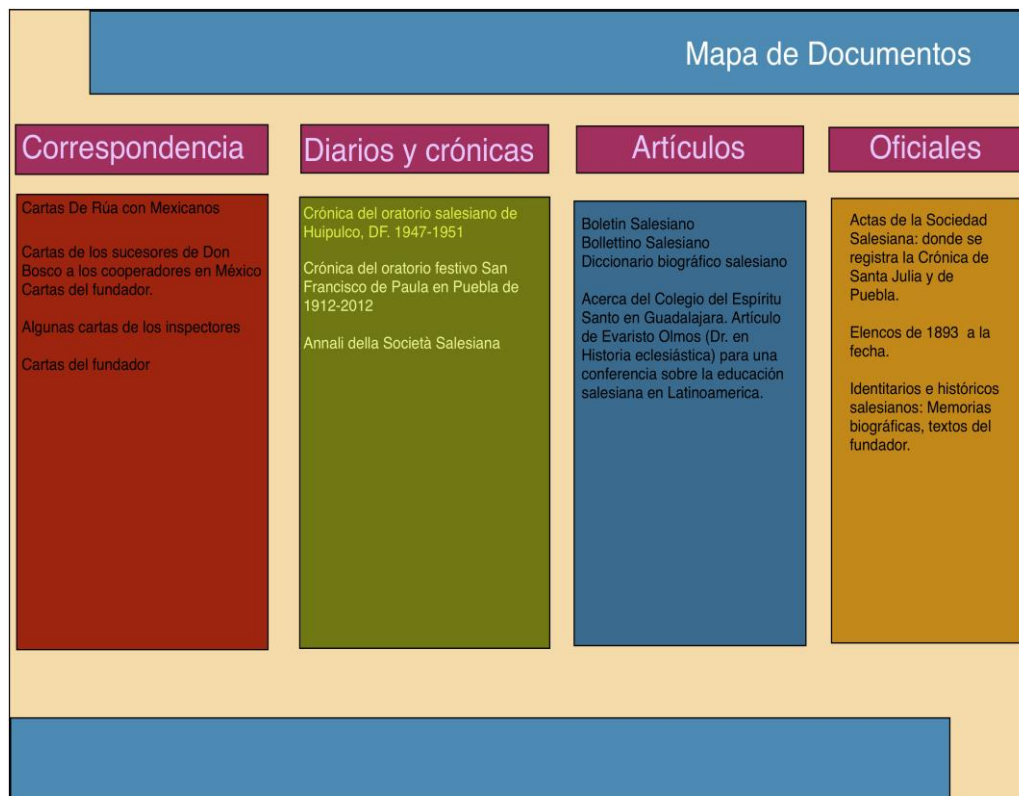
Mapa de Documentos

Correspondencia

Cartas De Rúa con Mexicanos

Cartas de los sucesores de Don Bosco a los cooperadores en México Cartas del fundador.

Algunas cartas de los inspectores

Cartas del fundador

Diarios y crónicas

Crónica del oratorio salesiano de Huipulco, DF. 1947-1951

Crónica del oratorio festivo San Francisco de Paula en Puebla de 1912-2012

Annali della Società Salesiana

Artículos

Boletin Salesiano
Bollettino Salesiano
Diccionario biográfico salesiano

Acerca del Colegio del Espíritu Santo en Guadalajara. Artículo de Evaristo Olmos (Dr. en Historia eclesiástica) para una conferencia sobre la educación salesiana en Latinoamerica.

Oficiales

Actas de la Sociedad Salesiana: donde se registra la Crónica de Santa Julia y de Puebla.

Elencos de 1893 a la fecha.

Identitarios e históricos salesianos: Memorias biográficas, textos del fundador.